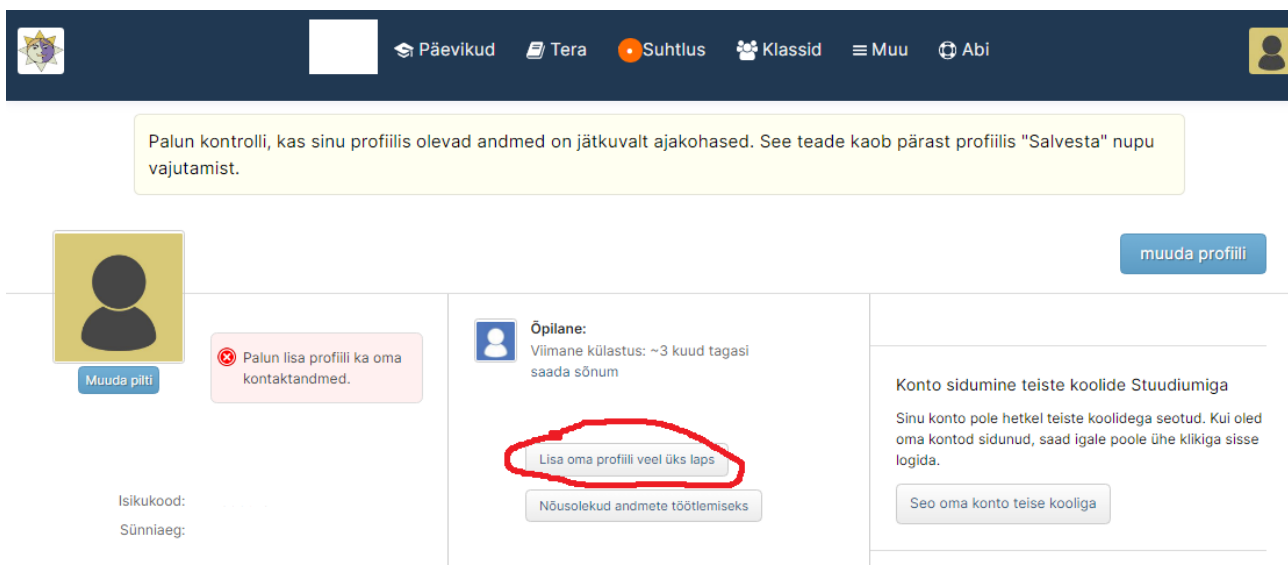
Päevikud Tera Suhtlus Klassid Muu Abi

Palun kontrolli, kas sinu profiilis olevad andmed on jätkuvalt ajakohased. See teade kaob pärast profiilis "Salvesta" nupu vajutamist.

muuda profiili

Muuda pilti

Palun lisa profiili ka oma kontaktandmed.

Õpilane:
Viimane külastus: ~3 kuud tagasi
saada sõnum

Lisa oma profiili veel üks laps

Nõusolekud andmete töötlemiseks

Konto sidumine teiste koolide Stuudiumiga

Sinu konto pole hetkel teiste koolidega seotud. Kui oled oma kontod sidunud, saad igale poole ühe klikiga sisse logida.

Seo oma konto teise kooliga

Isikukood:
Sünniaeg: